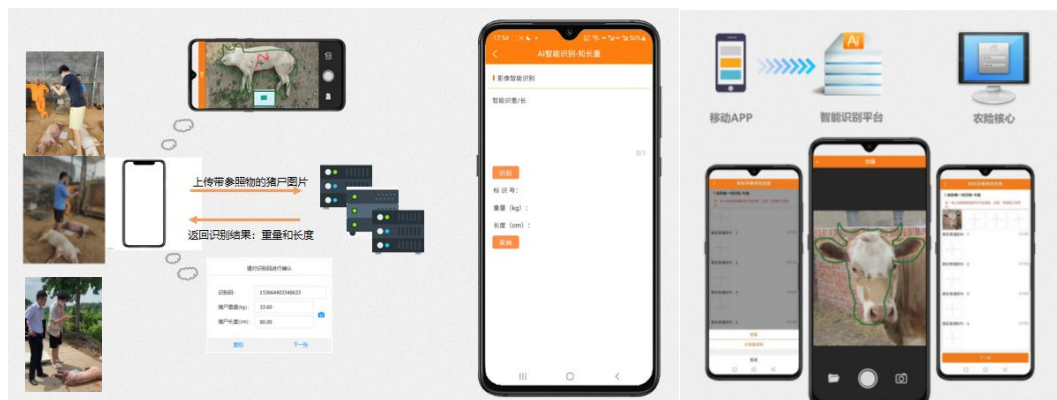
上传带参照物的猪尸图片

返回识别结果：重量和长度

重对识别结果进行确认

识别码 1536644035348633

猪尸重量(kg) 33.60

猪尸长度(cm) 80.00

返回

下一张

17:54

AI智能识别-称长重

影像智能识别

智能识别/长

0/1

识别

标识号：

重量（kg）：

长度（cm）：

提交

移动APP

智能识别平台

农险核心